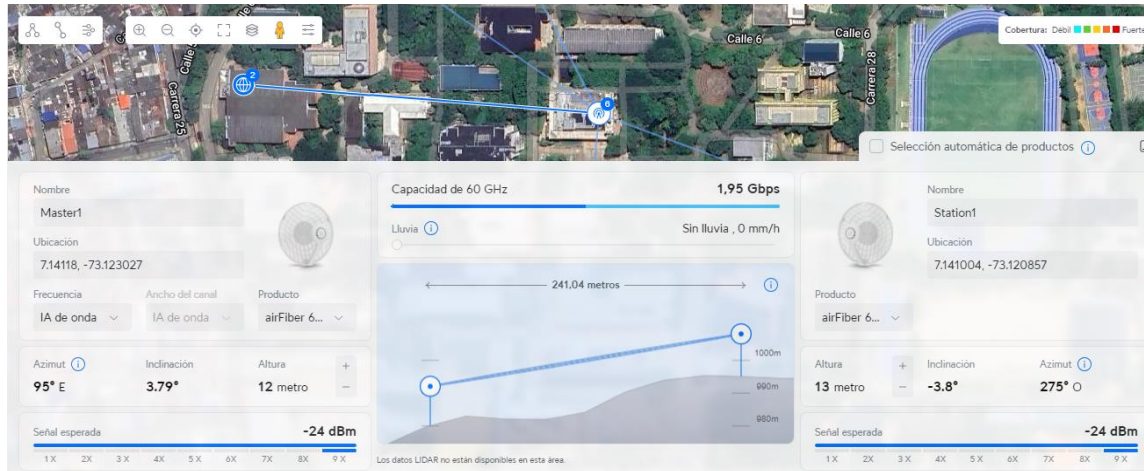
Calle 6
Calle 6
Carrera 28
Carrera 25
Calle
2
6
Cobertura: Débil Fuerte

Selección automática de productos

Nombre
Master1
Ubicación
7.14118, -73.123027
Frecuencia
IA de onda
Ancho del canal
IA de onda
Producto
airFiber 6...

Azimut
95° E
Inclinación
3.79°
Altura
12 metro

Señal esperada
-24 dBm
1X 2X 3X 4X 5X 6X 7X 8X 9X

Capacidad de 60 GHz
1,95 Gbps
Lluvia
Sin lluvia , 0 mm/h
241,04 metros
1000m
990m
980m
Los datos LIDAR no están disponibles en esta área.

Nombre
Station1
Ubicación
7.141004, -73.120857
Producto
airFiber 6...

Altura
13 metro
Inclinación
-3.8°
Azimut
275° O

Señal esperada
-24 dBm
1X 2X 3X 4X 5X 6X 7X 8X 9X